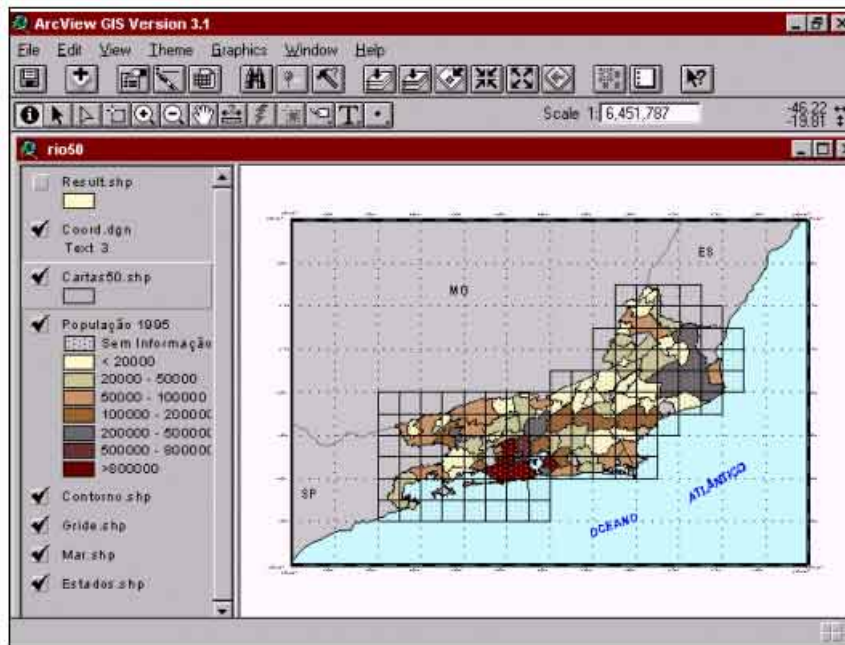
ArcView GIS Version 3.1

File Edit View Theme Graphics Window Help

Scale 1: 6,451,787

-46.22
-19.81

rio50

Result.shp

Coord.dgn
Text 3

Cartas50.shp

População 1995
Sem Informação
< 20000
20000 - 50000
50000 - 100000
100000 - 200000
200000 - 500000
500000 - 800000
>800000

Contorno.shp

Gride.shp

Mar.shp

Estados.shp

ES

MG

SP

OCEANO

ATLÂNTICO